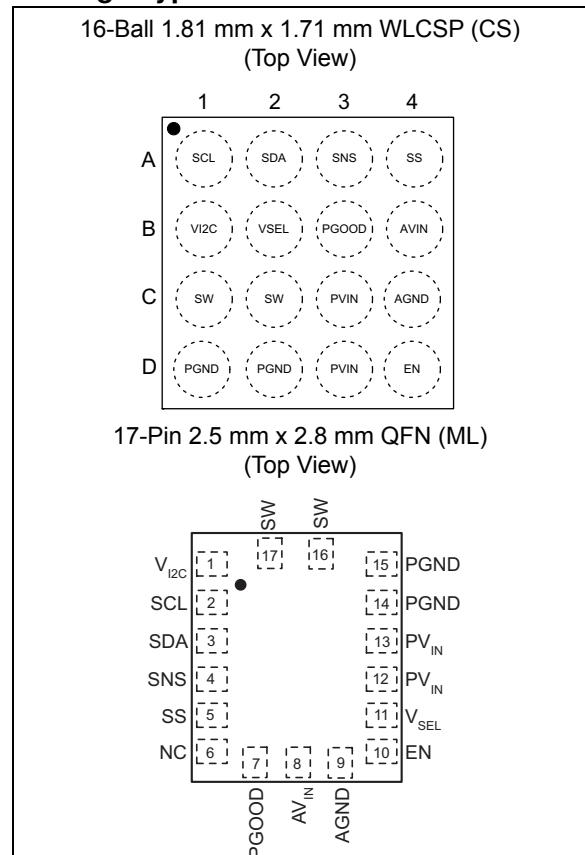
16-Ball 1.81 mm x 1.71 mm WLCSP (CS)
(Top View)

| | 1 | 2 | 3 | 4 |
|---|---|---|---|---|
| A | SCL | SDA | SNS | SS |
| B | VI2C | VSEL | PGOOD | AVIN |
| C | SW | SW | PVIN | AGND |
| D | PGND | PGND | PVIN | EN |

17-Pin 2.5 mm x 2.8 mm QFN (ML)
(Top View)

SW 17
SW 16
$V_{I2C}$ 1
SCL 2
SDA 3
SNS 4
SS 5
NC 6
PGOOD 7
$AV_{IN}$ 8
AGND 9
EN 10
$V_{SEL}$ 11
$PV_{IN}$ 12
$PV_{IN}$ 13
PGND 14
PGND 15